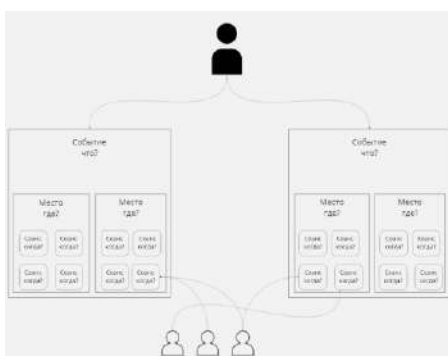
Событие
что?

Место
где?

Сеанс
когда?

Сеанс
когда?

Сеанс
когда?

Сеанс
когда?

Место
где?

Сеанс
когда?

Сеанс
когда?

Сеанс
когда?

Сеанс
когда?

Событие
что?

Место
где?

Сеанс
когда?

Сеанс
когда?

Сеанс
когда?

Сеанс
когда?

Место
где?

Сеанс
когда?

Сеанс
когда?

Сеанс
когда?

Сеанс
когда?